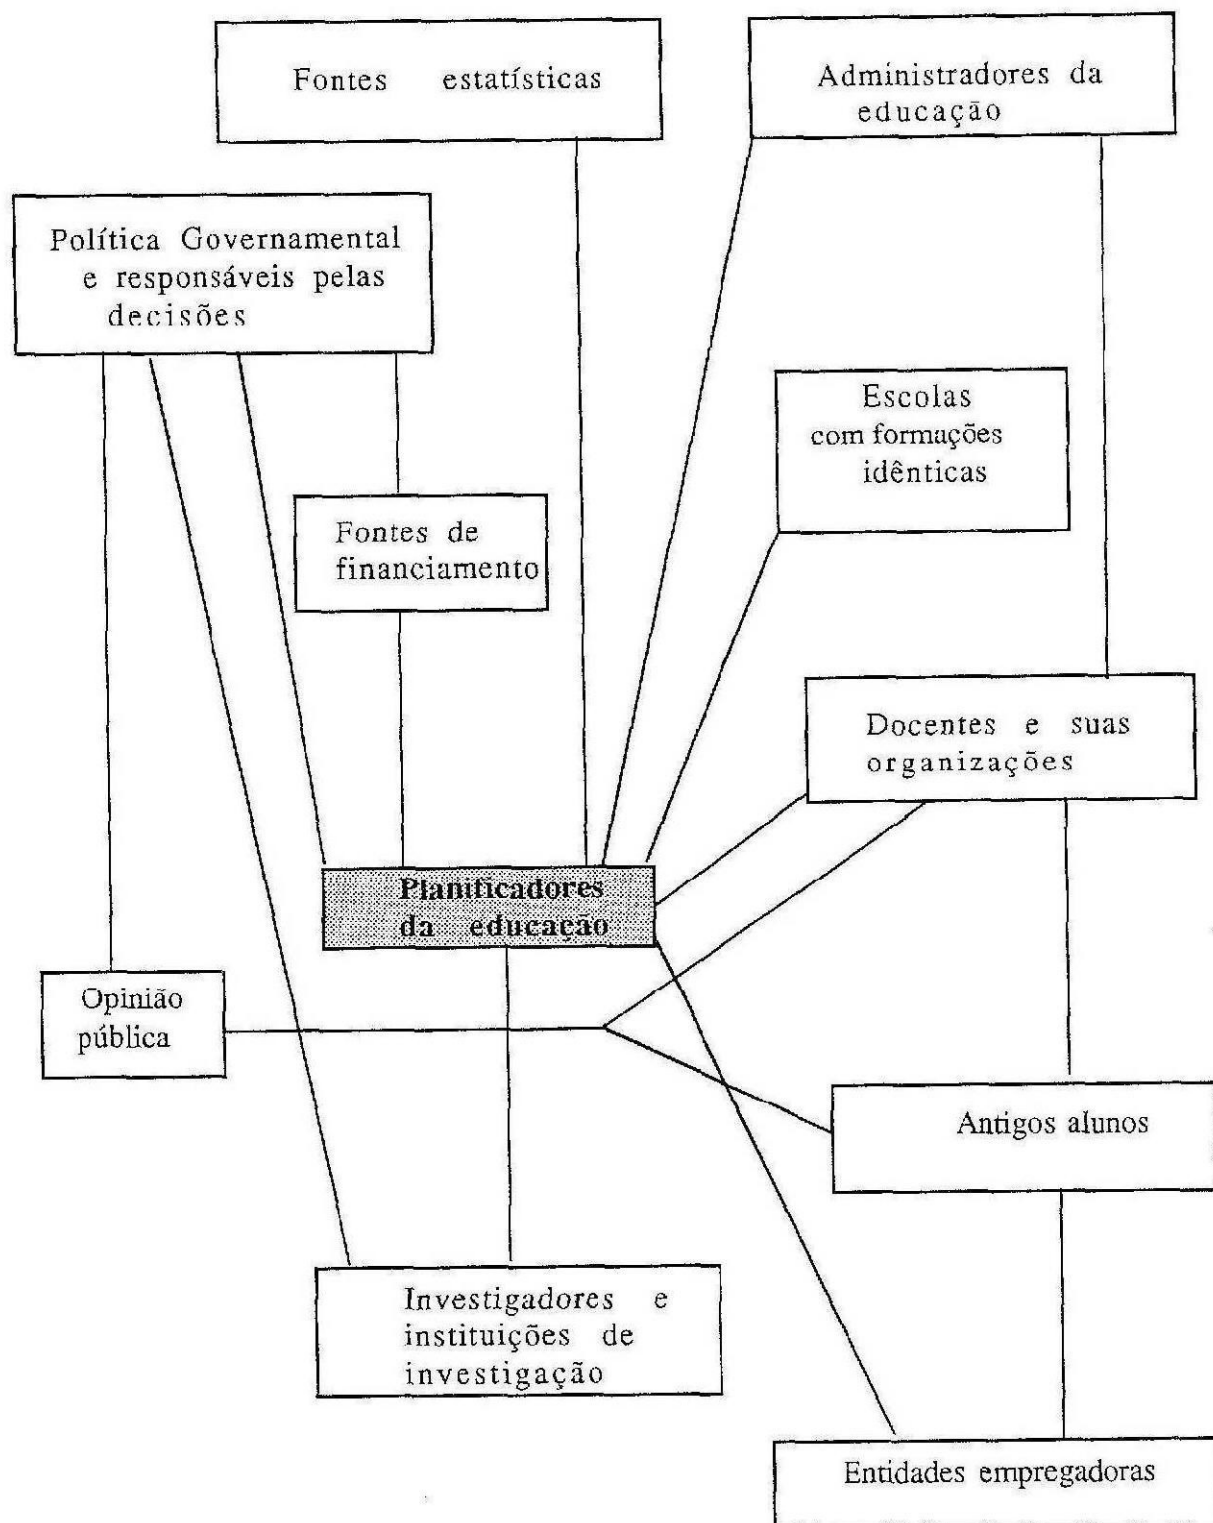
Fontes estatísticas

Administradores da educação

Política Governamental e responsáveis pelas decisões

Escolas com formações idênticas

Fontes de financiamento

Docentes e suas organizações

Planificadores da educação

Opinião pública

Antigos alunos

Investigadores e instituições de investigação

Entidades empregadoras